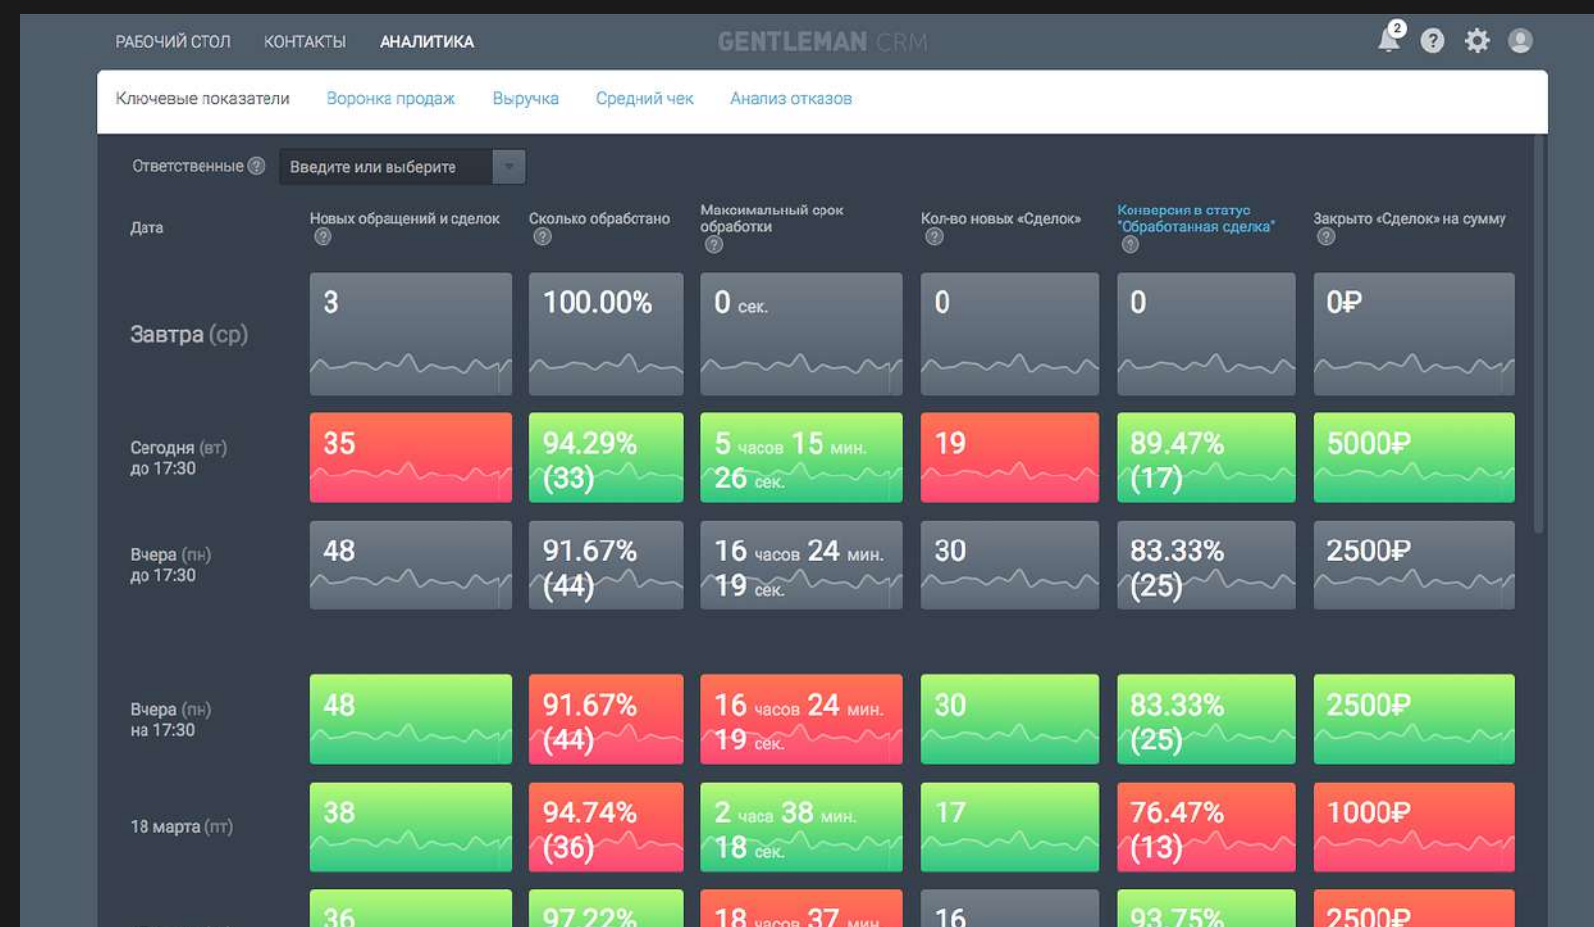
РАБОЧИЙ СТОЛ КОНТАКТЫ АНАЛИТИКА

GENTLEMAN CRM

2

Ключевые показатели Воронка продаж Выручка Средний чек Анализ отказов

Ответственные ? Введите или выберите

| Дата | Новых обращений и сделок ? | Сколько обработано ? | Максимальный срок обработки ? | Кол-во новых «Сделок» ? | Конверсия в статус "Обработанная сделка" ? | Закрыто «Сделок» на сумму ? |
|---|---|---|---|---|---|---|
| Завтра (ср) | 3 | 100.00% | 0 сек. | 0 | 0 | 0₽ |
| Сегодня (вт) до 17:30 | 35 | 94.29% (33) | 5 часов 15 мин. 26 сек. | 19 | 89.47% (17) | 5000₽ |
| Вчера (пн) до 17:30 | 48 | 91.67% (44) | 16 часов 24 мин. 19 сек. | 30 | 83.33% (25) | 2500₽ |
| Вчера (пн) на 17:30 | 48 | 91.67% (44) | 16 часов 24 мин. 19 сек. | 30 | 83.33% (25) | 2500₽ |
| 18 марта (пт) | 38 | 94.74% (36) | 2 часа 38 мин. 18 сек. | 17 | 76.47% (13) | 1000₽ |
| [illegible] | 36 | 97.22% | 18 часов 37 мин. | 16 | 93.75% | 2500₽ |